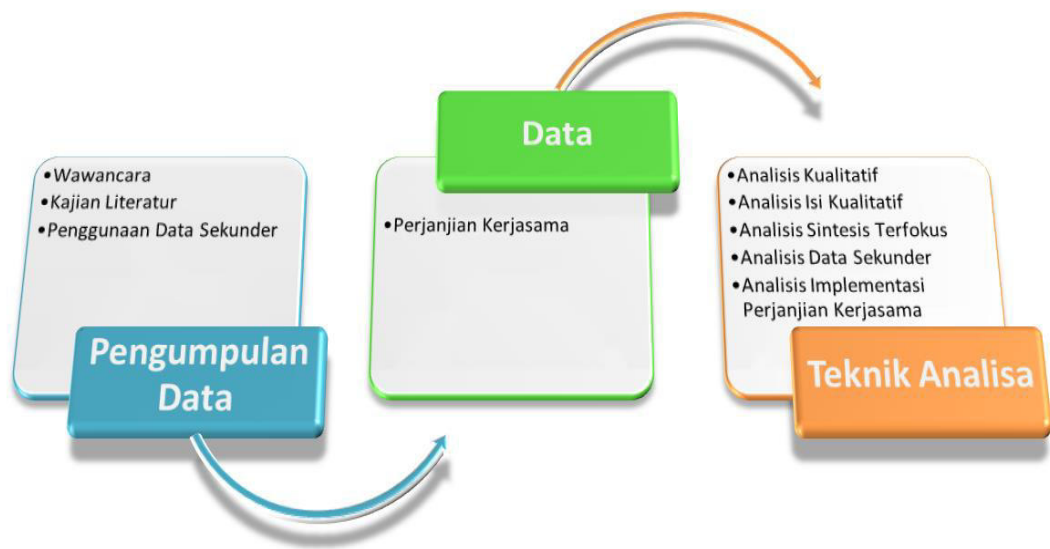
•Wawancara
•Kajian Literatur
•Penggunaan Data Sekunder

Pengumpulan Data

Data

•Perjanjian Kerjasama

•Analisis Kualitatif
•Analisis Isi Kualitatif
•Analisis Sintesis Terfokus
•Analisis Data Sekunder
•Analisis Implementasi Perjanjian Kerjasama

Teknik Analisa